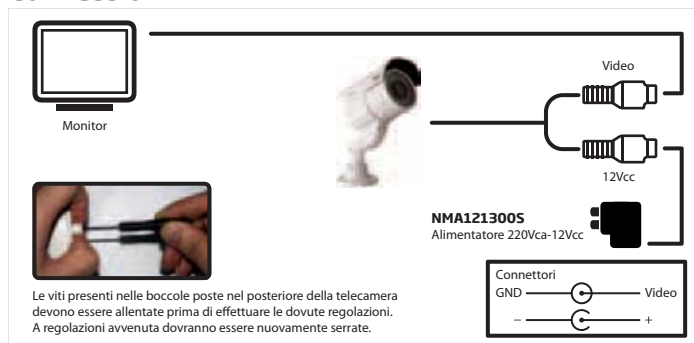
Monitor

Video

12Vcc

NMA121300S
Alimentatore 220Vca-12Vcc

Le viti presenti nelle boccole poste nel posteriore della telecamera devono essere allentate prima di effettuare le dovute regolazioni. A regolazioni avvenuta dovranno essere nuovamente serrate.

Connettori
GND Video
– +